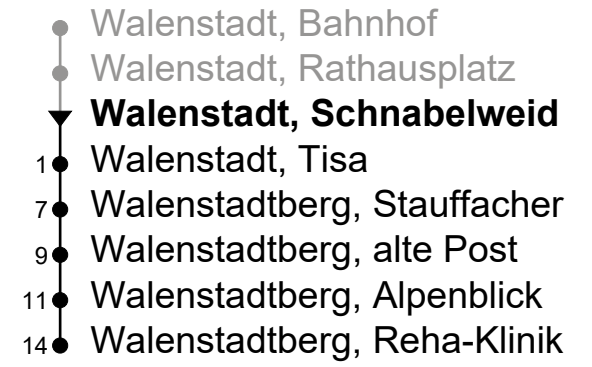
Walenstadt, Bahnhof
Walenstadt, Rathausplatz
**Walenstadt, Schnabelweid**
1 Walenstadt, Tisa
7 Walenstadtberg, Stauffacher
9 Walenstadtberg, alte Post
11 Walenstadtberg, Alpenblick
14 Walenstadtberg, Reha-Klinik